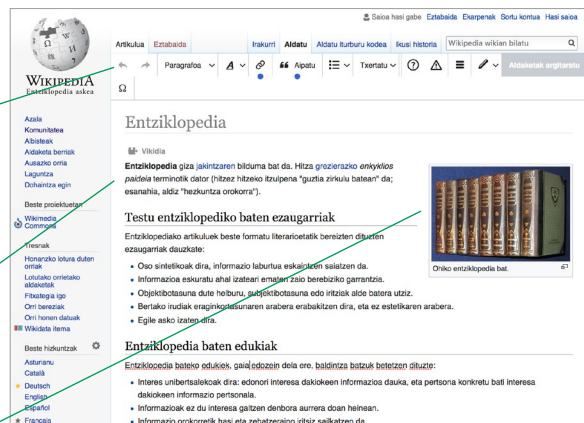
Saioa hasi gabe Eztabaida Ekarpenak Sortu kontua Hasi saioa

Artikulua Eztabaida Irakurri Aldatu Aldatu iturburu kodea Ikusi historia Wikipedia wikian bilatu

Paragrafoa Aipatu Txertatu Aldaketak argitaratu

Ω

WIKIPEDIA
Entziklopedia askea

Azala
Komunitatea
Albisteak
Aldaketa berriak
Ausazko orria
Laguntza
Dohaintza egin

Beste proiektuetan
Wikimedia Commons

Tresnak
Honarzko lotura duten orriak
Lotutako orrietako aldaketak
Fitxategia igo
Orri bereziak
Orri honen datuak
Wikidata itema

Beste hizkuntzak
Asturianu
Català
Deutsch
English
Español
Français

Entziklopedia

Vikidia

Entziklopedia giza jakintzaren bilduma bat da. Hitza grezierazko enkyklios paideia terminotik dator (hitzez hitzeko itzulpena "guztia zirkulu batean" da; esanahia, aldiz "hezkuntza orokorra").

Ohiko entziklopedia bat.

Testu entziklopediko baten ezaugarriak

Entziklopediako artikuluek beste formatu literariocetatik bereizten dituzten ezaugarriak dauzkate:

• Oso sintetikoak dira, informazio laburtua eskaintzen saiatzen da.
• Informazioa eskuratu ahal izateari ematen zaio berebiziko garrantzia.
• Objektibotasuna dute helburu, subjektibotasuna edo iritziak alde batera utziz.
• Bertako irudiak eraginkortasunaren arabera erabakitzen dira, eta ez estetikaren arabera.
• Egile asko izaten dira.

Entziklopedia baten edukiak

Entziklopedia bateko edukiek, gaia edozein dela ere, baldintza batzuk betetzen dituzte:

• Interes unibertsalekoak dira: edonori interesa dakiokeen informazioa dauka, eta pertsona konkretu bati interesa dakiokeen informazio pertsonala.
• Informazioak ez du interesa galtzen denbora aurrera doan heinean.
• Informazio orokorretik hasi eta zehatzeraino iritsiz sailkatzen da.